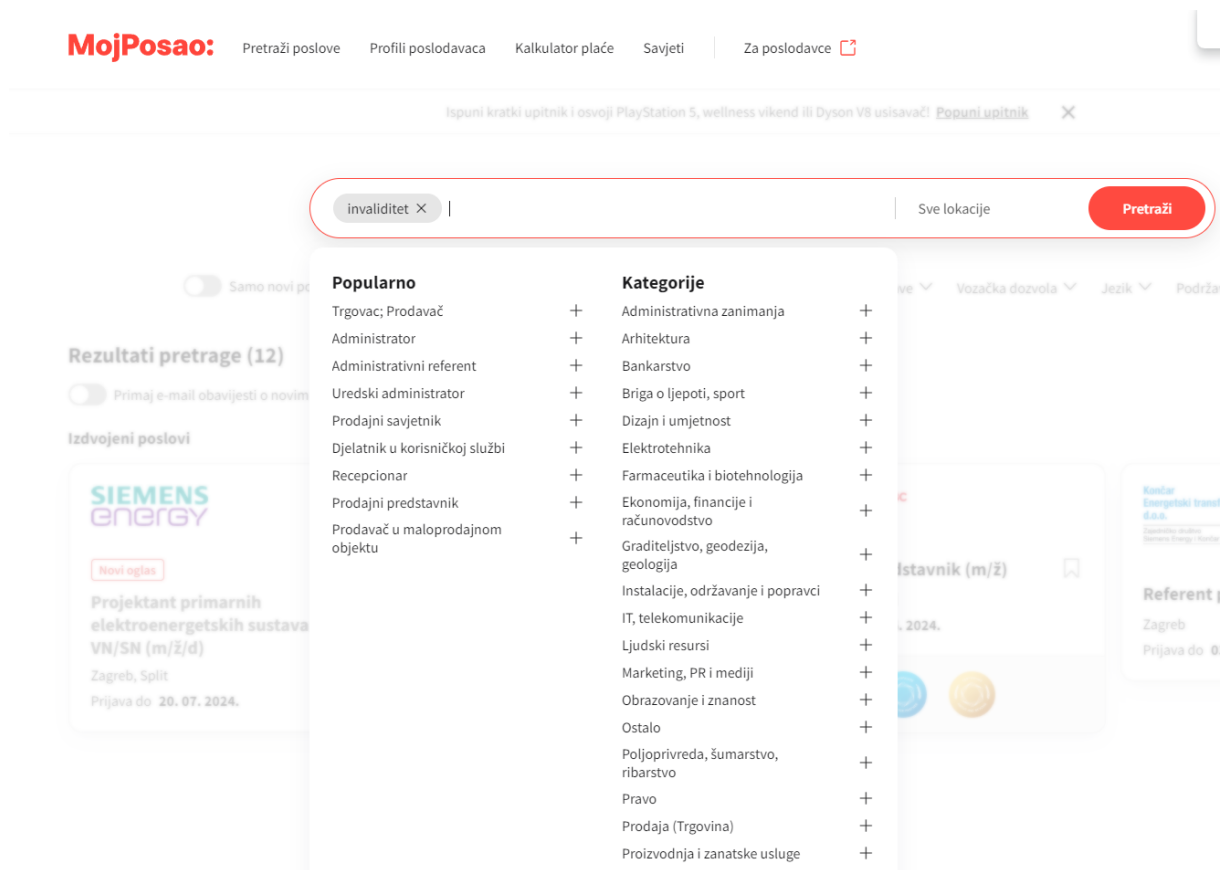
MojPosao: Pretraži poslove Profili poslodavaca Kalkulator plaće Savjeti Za poslodavce

Ispuni kratki upitnik i osvoji PlayStation 5, wellness vikend ili Dyson V8 usisavač! Popuni upitnik

invaliditet

Sve lokacije

Pretraži

Samo novi po

Vozačka dozvola Jezik Podrž

Rezultati pretrage (12)

Primaj e-mail obavijesti o novim

Izdvojeni poslovi

Popularno

Trgovac; Prodavač
Administrator
Administrativni referent
Uredski administrator
Prodajni savjetnik
Djelatnik u korisničkoj službi
Recepcionar
Prodajni predstavnik
Prodavač u maloprodajnom objektu

Kategorije

Administrativna zanimanja
Arhitektura
Bankarstvo
Briga o ljepoti, sport
Dizajn i umjetnost
Elektrotehnika
Farmaceutika i biotehnologija
Ekonomija, financije i računovodstvo
Graditeljstvo, geodezija, geologija
Instalacije, održavanje i popravci
IT, telekomunikacije
Ljudski resursi
Marketing, PR i mediji
Obrazovanje i znanost
Ostalo
Poljoprivreda, šumarstvo, ribarstvo
Pravo
Prodaja (Trgovina)
Proizvodnja i zanatske usluge

SIEMENS energy

Novi oglas

Projektant primarnih elektroenergetskih sustava VN/SN (m/ž/d)

Zagreb, Split

Prijava do 20. 07. 2024.

dstavnik (m/ž)

. 2024.

Končar Energetski transf d.o.o.

Referent

Zagreb

Prijava do 0